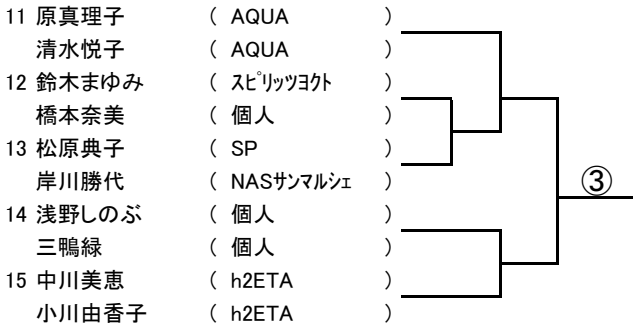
11 原真理子 （ AQUA ）
清水悦子 （ AQUA ）
12 鈴木まゆみ （ ｽﾋﾟﾘｯﾂﾖｸﾄ ）
橋本奈美 （ 個人 ）
13 松原典子 （ SP ）
岸川勝代 （ NASサンマルシェ ）
14 浅野しのぶ （ 個人 ）
三鴨緑 （ 個人 ）
15 中川美恵 （ h2ETA ）
小川由香子 （ h2ETA ）
③